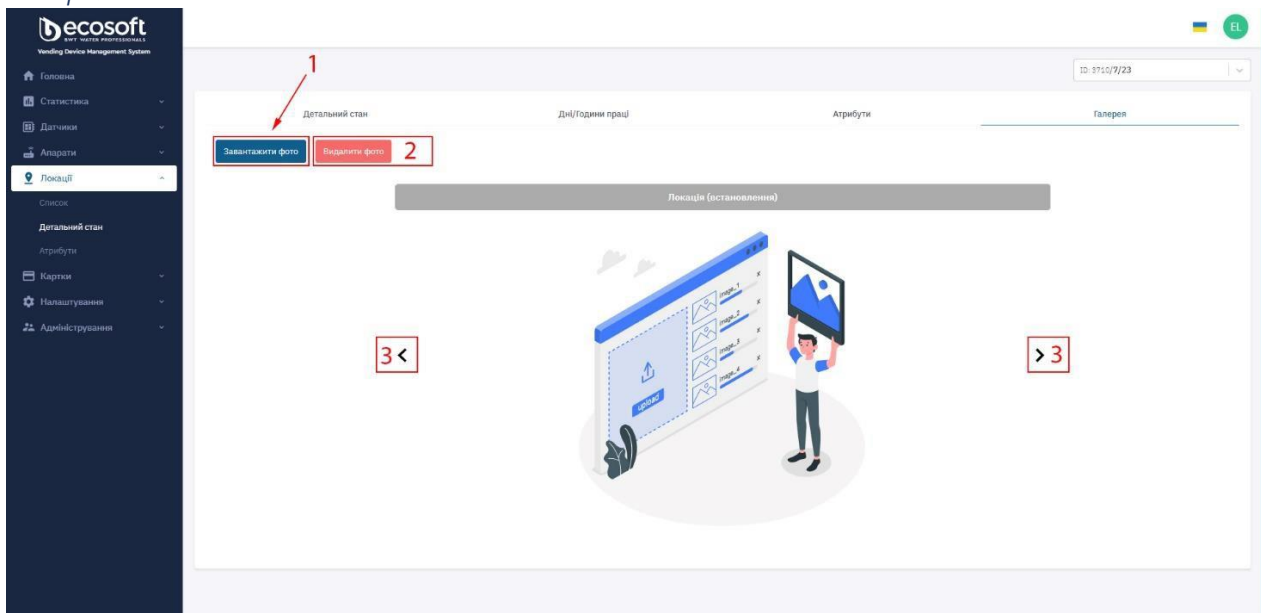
ecosoft
RWT WATER PROFESSIONALS
Vending Device Management System

Головна
Статистика
Датчики
Апарати
Локації
Список
Детальний стан
Атрибути
Картки
Налаштування
Адміністрування

EL

ID: 3710/7/23

1

Детальний стан
Дні/Години праці
Атрибути
Галерея

Завантажити фото
Видалити фото
2

Локація (остановлення)

3 <
> 3

image_1
image_2
image_3
image_4
Upload